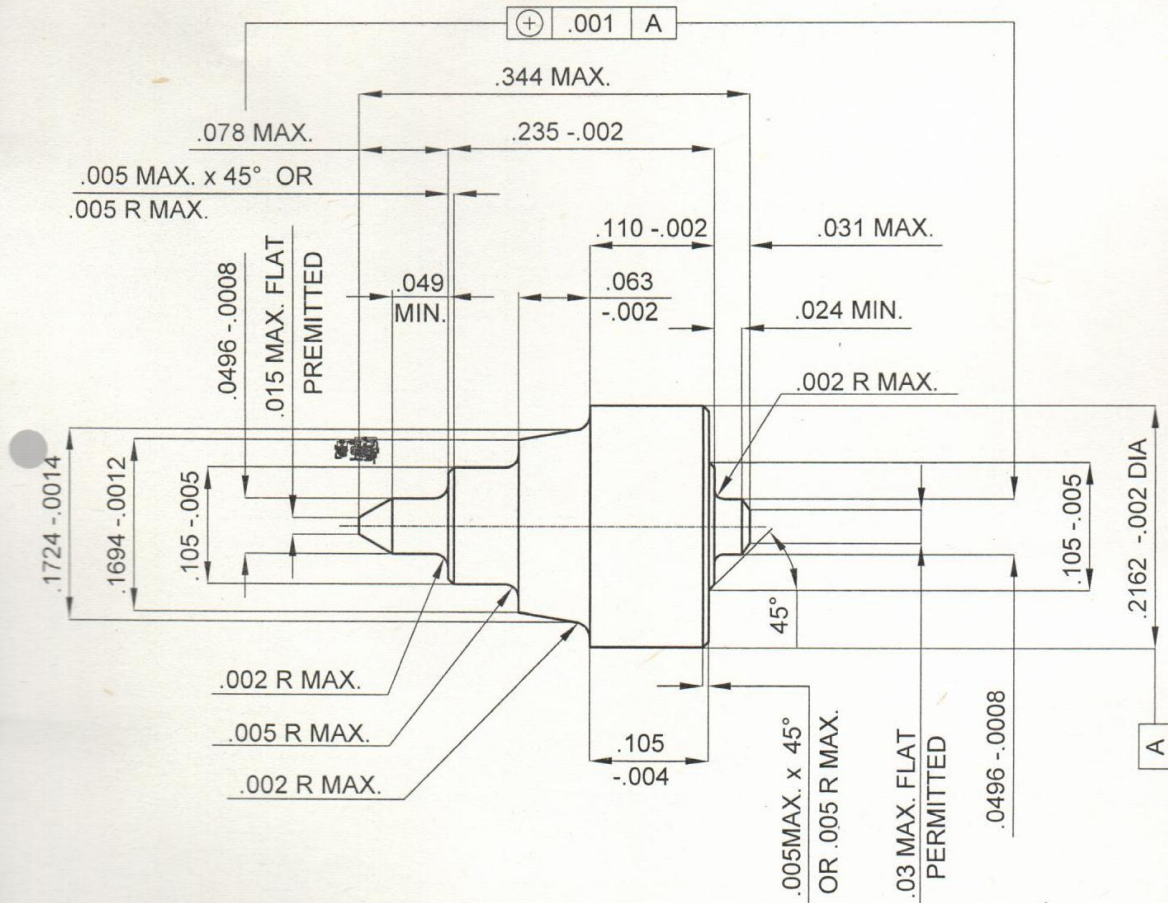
| ⊕ | .001 | A |

.344 MAX.

.078 MAX.

.235 -.002

.005 MAX. x 45° OR
.005 R MAX.

.110 -.002

.031 MAX.

.0496 -.0008

.015 MAX. FLAT PREMITTED

.049 MIN.

.063 -.002

.024 MIN.

.002 R MAX.

.1724 -.0014

.1694 -.0012

.105 -.005

.105 -.005

.2162 -.002 DIA

45°

.002 R MAX.

.005 R MAX.

.002 R MAX.

.105 -.004

.005MAX. x 45° OR .005 R MAX.

.03 MAX. FLAT PERMITTED

.0496 -.0008

A